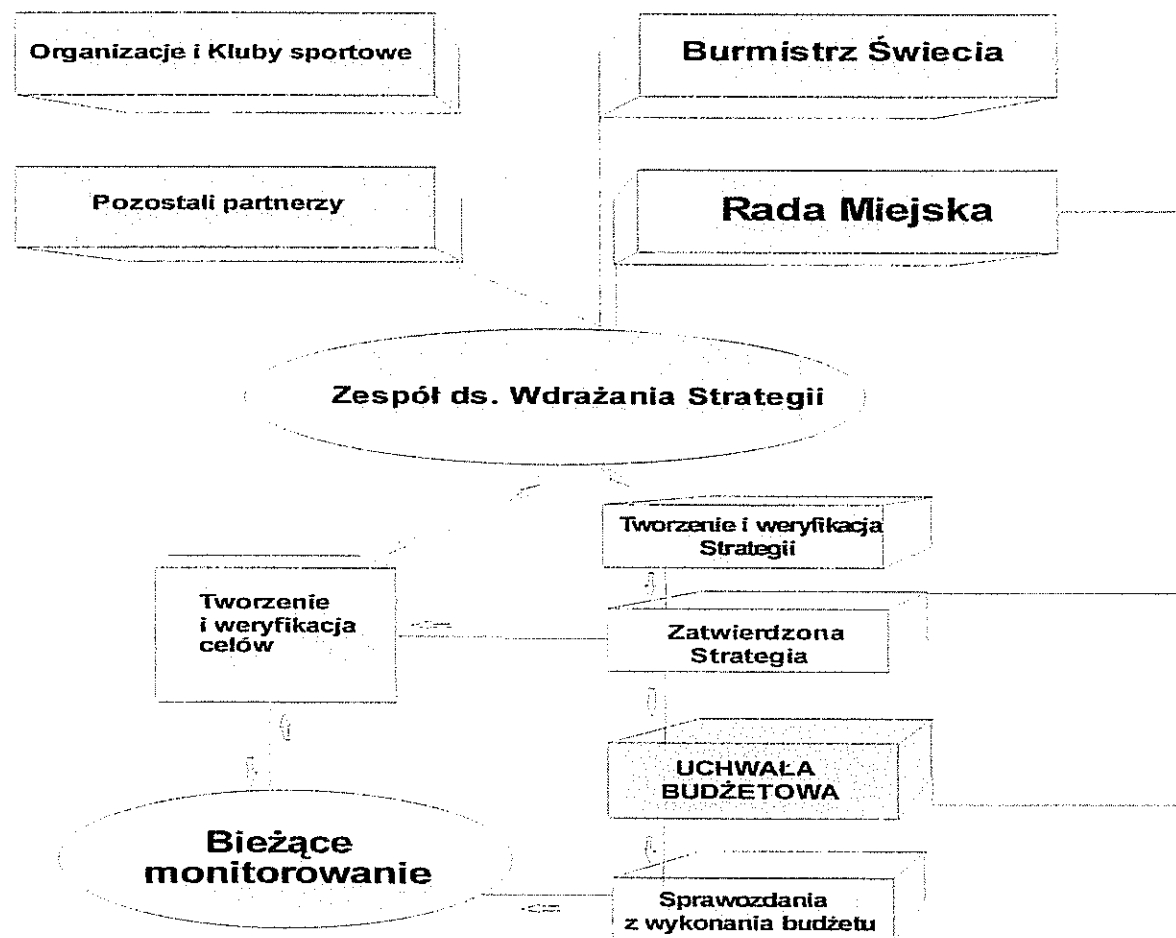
Organizacje i Kluby sportowe

Burmistrz Świecia

Pozostali partnerzy

Rada Miejska

Zespół ds. Wdrażania Strategii

Tworzenie i weryfikacja Strategii

Tworzenie i weryfikacja celów

Zatwierdzona Strategia

UCHWAŁA BUDŻETOWA

Bieżące monitorowanie

Sprawozdania z wykonania budżetu